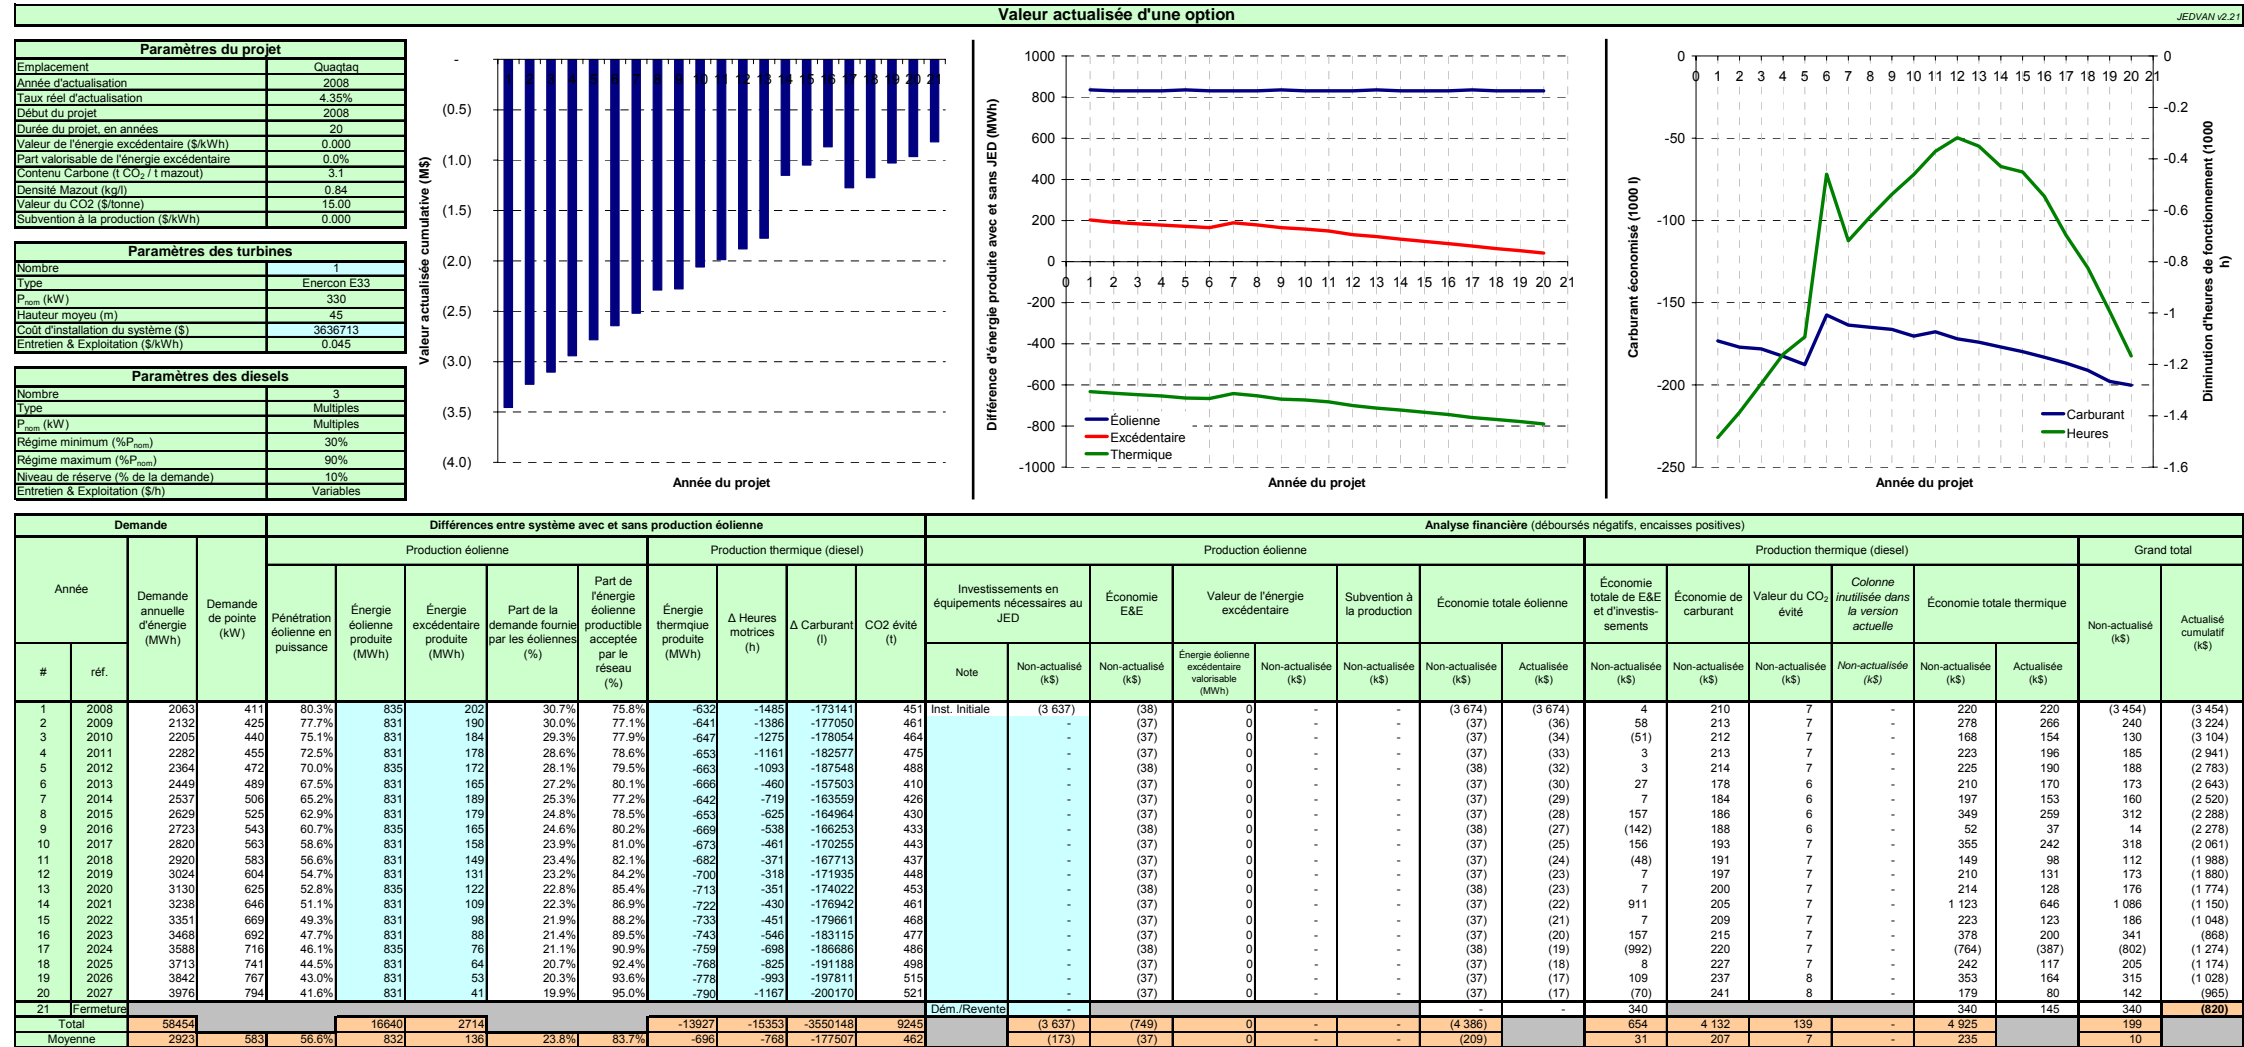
Valeur actualisée d'une option
JEDVAN v2.21

| Paramètres du projet | |
|---|---|
| Emplacement | Quaqtaq |
| Année d'actualisation | 2008 |
| Taux réel d'actualisation | 4.35% |
| Début du projet | 2008 |
| Durée du projet, en années | 20 |
| Valeur de l'énergie excédentaire ($/kWh) | 0.000 |
| Part valorisable de l'énergie excédentaire | 0.0% |
| Contenu Carbone (t $CO_2$ / t mazout) | 3.1 |
| Densité Mazout (kg/l) | 0.84 |
| Valeur du CO2 ($/tonne) | 15.00 |
| Subvention à la production ($/kWh) | 0.000 |

| Paramètres des turbines | |
|---|---|
| Nombre | 1 |
| Type | Enercon E33 |
| $P_{nom}$ (kW) | 330 |
| Hauteur moyeu (m) | 45 |
| Coût d'installation du système ($) | 3636713 |
| Entretien & Exploitation ($/kWh) | 0.045 |

| Paramètres des diesels | |
|---|---|
| Nombre | 3 |
| Type | Multiples |
| $P_{nom}$ (kW) | Multiples |
| Régime minimum (%$P_{nom}$) | 30% |
| Régime maximum (%$P_{nom}$) | 90% |
| Niveau de réserve (% de la demande) | 10% |
| Entretien & Exploitation ($/h) | Variables |

Valeur actualisée cumulative (M$)
-
(0.5)
(1.0)
(1.5)
(2.0)
(2.5)
(3.0)
(3.5)
(4.0)
1 2 3 4 5 6 7 8 9 10 11 12 13 14 15 16 17 18 19 20 21
Année du projet

Différence d'énergie produite avec et sans JED (MWh)
1000 800 600 400 200 0 -200 -400 -600 -800 -1000
0 1 2 3 4 5 6 7 8 9 10 11 12 13 14 15 16 17 18 19 20 21
Éolienne
Excédentaire
Thermique
Année du projet

Carburant économisé (1000 l)
0 -50 -100 -150 -200 -250
0 1 2 3 4 5 6 7 8 9 10 11 12 13 14 15 16 17 18 19 20 21
Diminution d'heures de fonctionnement (1000 h)
0 -0.2 -0.4 -0.6 -0.8 -1 -1.2 -1.4 -1.6
Carburant
Heures
Année du projet

Demande | Différences entre système avec et sans production éolienne | Analyse financière (déboursés négatifs, encaisses positives)

Production éolienne | Production thermique (diesel) | Production éolienne | Production thermique (diesel) | Grand total

| # | réf. | Demande annuelle d'énergie (MWh) | Demande de pointe (kW) | Pénétration éolienne en puissance | Énergie éolienne produite (MWh) | Énergie excédentaire produite (MWh) | Part de la demande fournie par les éoliennes (%) | Part de l'énergie éolienne productible acceptée par le réseau (%) | Énergie thermique produite (MWh) | Δ Heures motrices (h) | Δ Carburant (l) | CO2 évité (t) | Investissements Note | Investissements Non-actualisé (k$) | Économie E&E Non-actualisé (k$) | Énergie éolienne excédentaire valorisable (MWh) | Valeur de l'énergie excédentaire Non-actualisé (k$) | Subvention à la production Non-actualisé (k$) | Économie totale éolienne Non-actualisé (k$) | Économie totale éolienne Actualisée (k$) | Économie totale de E&E et d'investissements Non-actualisée (k$) | Économie de carburant Non-actualisé (k$) | Valeur du $CO_2$ évité Non-actualisé (k$) | Colonne inutilisée dans la version actuelle Non-actualisé (k$) | Économie totale thermique Non-actualisé (k$) | Économie totale thermique Actualisée (k$) | Non-actualisé (k$) | Actualisé cumulatif (k$) |
|---|---|---|---|---|---|---|---|---|---|---|---|---|---|---|---|---|---|---|---|---|---|---|---|---|---|---|---|---|
| 1 | 2008 | 2063 | 411 | 80.3% | 835 | 202 | 30.7% | 75.8% | -632 | -1485 | -173141 | 451 | Inst. Initiale | (3 637) | (38) | 0 | - | - | (3 674) | (3 674) | 4 | 210 | 7 | - | 220 | 220 | (3 454) | (3 454) |
| 2 | 2009 | 2132 | 425 | 77.7% | 831 | 190 | 30.0% | 77.1% | -641 | -1386 | -177050 | 461 | | - | (37) | 0 | - | - | (37) | (36) | 58 | 213 | 7 | - | 278 | 266 | 240 | (3 224) |
| 3 | 2010 | 2205 | 440 | 75.1% | 831 | 184 | 29.3% | 77.9% | -647 | -1275 | -178054 | 464 | | - | (37) | 0 | - | - | (37) | (34) | (51) | 212 | 7 | - | 168 | 154 | 130 | (3 104) |
| 4 | 2011 | 2282 | 455 | 72.5% | 831 | 178 | 28.6% | 78.6% | -653 | -1161 | -182577 | 475 | | - | (37) | 0 | - | - | (37) | (33) | 3 | 213 | 7 | - | 223 | 196 | 185 | (2 941) |
| 5 | 2012 | 2364 | 472 | 70.0% | 835 | 172 | 28.1% | 79.5% | -663 | -1093 | -187548 | 488 | | - | (38) | 0 | - | - | (38) | (32) | 3 | 214 | 7 | - | 225 | 190 | 188 | (2 783) |
| 6 | 2013 | 2449 | 489 | 67.5% | 831 | 165 | 27.2% | 80.1% | -666 | -460 | -157503 | 410 | | - | (37) | 0 | - | - | (37) | (30) | 27 | 178 | 6 | - | 210 | 170 | 173 | (2 643) |
| 7 | 2014 | 2537 | 506 | 65.2% | 831 | 189 | 25.3% | 77.2% | -642 | -719 | -163559 | 426 | | - | (37) | 0 | - | - | (37) | (29) | 7 | 184 | 6 | - | 197 | 153 | 160 | (2 520) |
| 8 | 2015 | 2629 | 525 | 62.9% | 831 | 179 | 24.8% | 78.5% | -653 | -625 | -164964 | 430 | | - | (37) | 0 | - | - | (37) | (28) | 157 | 186 | 6 | - | 349 | 259 | 312 | (2 288) |
| 9 | 2016 | 2723 | 543 | 60.7% | 835 | 165 | 24.6% | 80.2% | -669 | -538 | -166253 | 433 | | - | (38) | 0 | - | - | (38) | (27) | (142) | 188 | 6 | - | 52 | 37 | 14 | (2 278) |
| 10 | 2017 | 2820 | 563 | 58.6% | 831 | 158 | 23.9% | 81.0% | -673 | -461 | -170255 | 443 | | - | (37) | 0 | - | - | (37) | (25) | 156 | 193 | 7 | - | 355 | 242 | 318 | (2 061) |
| 11 | 2018 | 2920 | 583 | 56.6% | 831 | 149 | 23.4% | 82.1% | -682 | -371 | -167713 | 437 | | - | (37) | 0 | - | - | (37) | (24) | (48) | 191 | 7 | - | 149 | 98 | 112 | (1 988) |
| 12 | 2019 | 3024 | 604 | 54.7% | 831 | 131 | 23.2% | 84.2% | -700 | -318 | -171935 | 448 | | - | (37) | 0 | - | - | (37) | (23) | 7 | 197 | 7 | - | 210 | 131 | 173 | (1 880) |
| 13 | 2020 | 3130 | 625 | 52.8% | 835 | 122 | 22.8% | 85.4% | -713 | -351 | -174022 | 453 | | - | (38) | 0 | - | - | (38) | (23) | 7 | 200 | 7 | - | 214 | 128 | 176 | (1 774) |
| 14 | 2021 | 3238 | 646 | 51.1% | 831 | 109 | 22.3% | 86.9% | -722 | -430 | -176942 | 461 | | - | (37) | 0 | - | - | (37) | (22) | 911 | 205 | 7 | - | 1 123 | 646 | 1 086 | (1 150) |
| 15 | 2022 | 3351 | 669 | 49.3% | 831 | 98 | 21.9% | 88.2% | -733 | -451 | -179661 | 468 | | - | (37) | 0 | - | - | (37) | (21) | 7 | 209 | 7 | - | 223 | 123 | 186 | (1 048) |
| 16 | 2023 | 3468 | 692 | 47.7% | 831 | 88 | 21.4% | 89.5% | -743 | -546 | -183115 | 477 | | - | (37) | 0 | - | - | (37) | (20) | 157 | 215 | 7 | - | 378 | 200 | 341 | (868) |
| 17 | 2024 | 3588 | 716 | 46.1% | 835 | 76 | 21.1% | 90.9% | -759 | -698 | -186686 | 486 | | - | (38) | 0 | - | - | (38) | (19) | (992) | 220 | 7 | - | (764) | (387) | (802) | (1 274) |
| 18 | 2025 | 3713 | 741 | 44.5% | 831 | 64 | 20.7% | 92.4% | -768 | -825 | -191188 | 498 | | - | (37) | 0 | - | - | (37) | (18) | 8 | 227 | 7 | - | 242 | 117 | 205 | (1 174) |
| 19 | 2026 | 3842 | 767 | 43.0% | 831 | 53 | 20.3% | 93.6% | -778 | -993 | -197811 | 515 | | - | (37) | 0 | - | - | (37) | (17) | 109 | 237 | 8 | - | 353 | 164 | 315 | (1 028) |
| 20 | 2027 | 3976 | 794 | 41.6% | 831 | 41 | 19.9% | 95.0% | -790 | -1167 | -200170 | 521 | | - | (37) | 0 | - | - | (37) | (17) | (70) | 241 | 8 | - | 179 | 80 | 142 | (965) |
| 21 | Fermeture | | | | | | | | | | | | Dém./Revente | - | | | | | - | - | 340 | | | | 340 | 145 | 340 | (820) |
| Total | | 58454 | | | 16640 | 2714 | | | -13927 | -15353 | -3550148 | 9245 | | (3 637) | (749) | 0 | - | - | (4 386) | | 654 | 4 132 | 139 | - | 4 925 | | 199 | |
| Moyenne | | 2923 | 583 | 56.6% | 832 | 136 | 23.8% | 83.7% | -696 | -768 | -177507 | 462 | | (173) | (37) | 0 | - | - | (209) | | 31 | 207 | 7 | - | 235 | | 10 | |